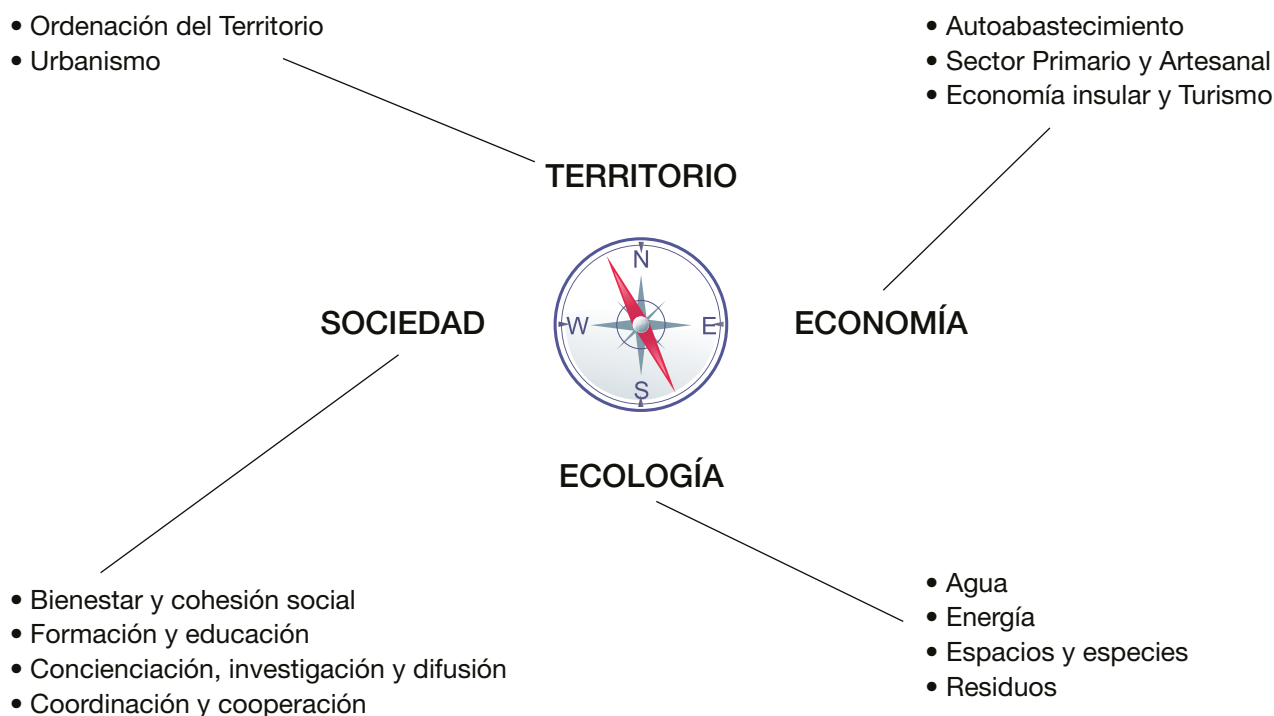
• Ordenación del Territorio
• Urbanismo

• Autoabastecimiento
• Sector Primario y Artesanal
• Economía insular y Turismo

TERRITORIO

N
W
E
S

SOCIEDAD

ECONOMÍA

ECOLOGÍA

• Bienestar y cohesión social
• Formación y educación
• Concienciación, investigación y difusión
• Coordinación y cooperación

• Agua
• Energía
• Espacios y especies
• Residuos